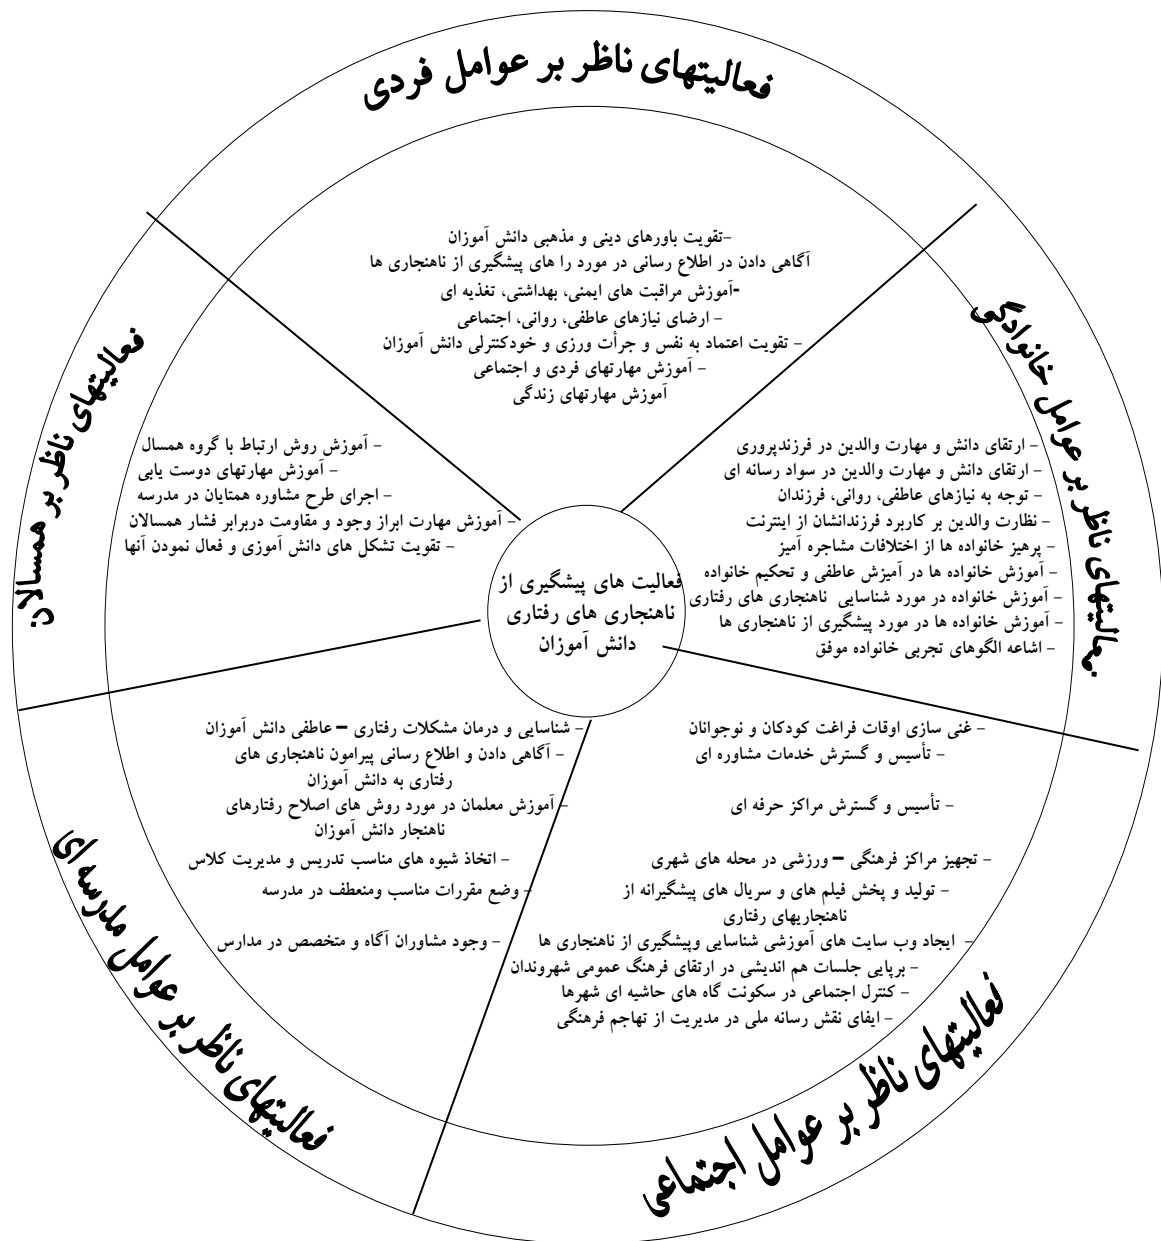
فعالیتهای ناظر بر عوامل فردی

-تقویت باورهای دینی و مذهبی دانش آموزان
آگاهی دادن در اطلاع رسانی در مورد را های پیشگیری از ناهنجاری ها
-آموزش مراقبت های ایمنی، بهداشتی، تغذیه ای
- ارضای نیازهای عاطفی، روانی، اجتماعی
- تقویت اعتماد به نفس و جرأت ورزی و خودکنترلی دانش آموزان
- آموزش مهارتهای فردی و اجتماعی
آموزش مهارتهای زندگی

فعالیتهای ناظر بر عوامل خانوادگی

- ارتقای دانش و مهارت والدین در فرزندپروری
- ارتقای دانش و مهارت والدین در سواد رسانه ای
- توجه به نیازهای عاطفی، روانی، فرزندان
- نظارت والدین بر کاربرد فرزندانشان از اینترنت
- پرهیز خانواده ها از اختلافات مشاجره آمیز
- آموزش خانواده ها در آمیزش عاطفی و تحکیم خانواده
- آموزش خانواده در مورد شناسایی ناهنجاری های رفتاری
- آموزش خانواده ها در مورد پیشگیری از ناهنجاری ها
- اشاعه الگوهای تجربی خانواده موفق

فعالیتهای ناظر بر همسالان

- آموزش روش ارتباط با گروه همسال
- آموزش مهارتهای دوست یابی
- اجرای طرح مشاوره همتایان در مدرسه
- آموزش مهارت ابراز وجود و مقاومت دربرابر فشار همسالان
- تقویت تشکل های دانش آموزی و فعال نمودن آنها

فعالیت های پیشگیری از ناهنجاری های رفتاری دانش آموزان

- شناسایی و درمان مشکلات رفتاری – عاطفی دانش آموزان
- آگاهی دادن و اطلاع رسانی پیرامون ناهنجاری های رفتاری به دانش آموزان
- آموزش معلمان در مورد روش های اصلاح رفتارهای ناهنجار دانش آموزان
- اتخاذ شیوه های مناسب تدریس و مدیریت کلاس
- وضع مقررات مناسب ومنعطف در مدرسه
- وجود مشاوران آگاه و متخصص در مدارس

فعالیتهای ناظر بر عوامل مدرسه ای

- غنی سازی اوقات فراغت کودکان و نوجوانان
- تأسیس و گسترش خدمات مشاوره ای
- تأسیس و گسترش مراکز حرفه ای
- تجهیز مراکز فرهنگی – ورزشی در محله های شهری
- تولید و پخش فیلم های و سریال های پیشگیرانه از ناهنجاریهای رفتاری
- ایجاد وب سایت های آموزشی شناسایی وپیشگیری از ناهنجاری ها
- برپایی جلسات هم اندیشی در ارتقای فرهنگ عمومی شهروندان
- کنترل اجتماعی در سکونت گاه های حاشیه ای شهرها
- ایفای نقش رسانه ملی در مدیریت از تهاجم فرهنگی

فعالیتهای ناظر بر عوامل اجتماعی